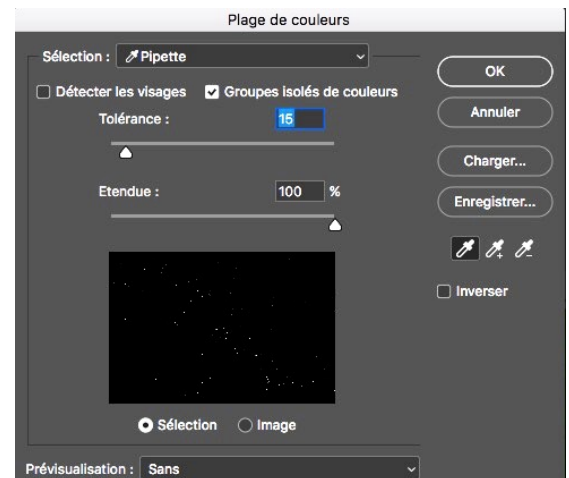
Plage de couleurs

Sélection : Pipette

Détecter les visages

Groupes isolés de couleurs

Tolérance : 15

Etendue : 100 %

Sélection

Image

Prévisualisation : Sans

OK

Annuler

Charger...

Enregistrer...

Inverser